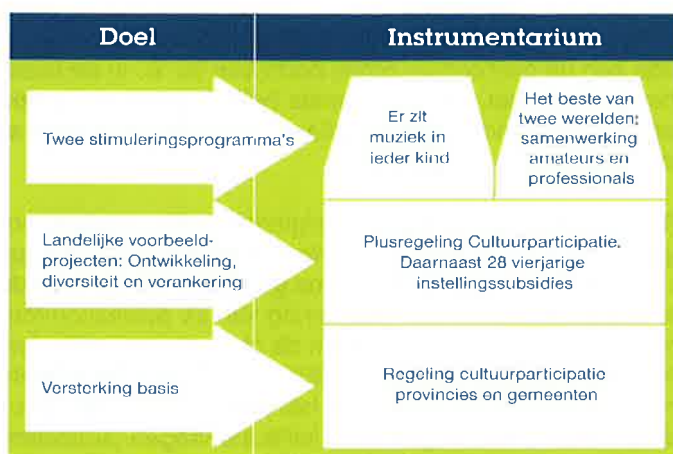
Doel

Instrumentarium

Twee stimuleringsprogramma's

Er zit muziek in ieder kind

Het beste van twee werelden: samenwerking amateurs en professionals

Landelijke voorbeeldprojecten: Ontwikkeling, diversiteit en verankering

Plusregeling Cultuurparticipatie. Daarnaast 28 vierjarige instellingssubsidies

Versterking basis

Regeling cultuurparticipatie provincies en gemeenten